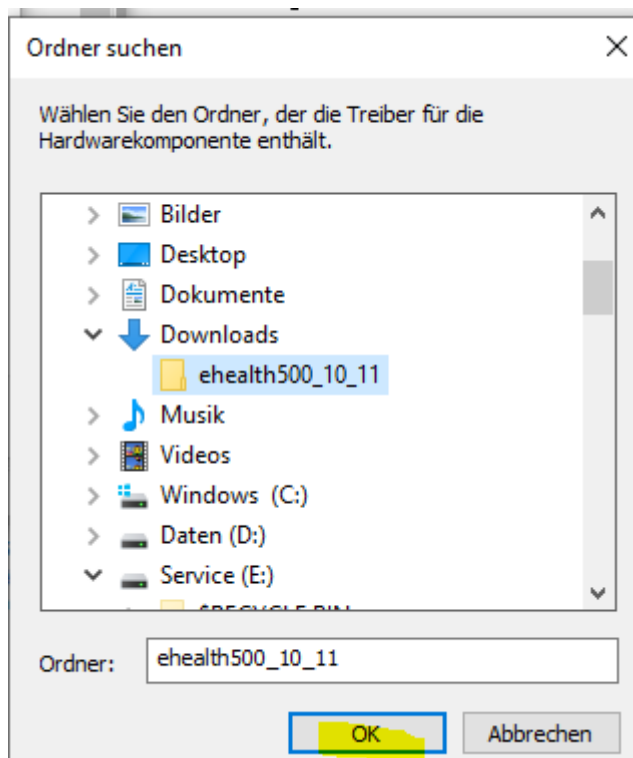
Ordner suchen

Wählen Sie den Ordner, der die Treiber für die Hardwarekomponente enthält.

Bilder
Desktop
Dokumente
Downloads
ehealth500_10_11
Musik
Videos
Windows (C:)
Daten (D:)
Service (E:)
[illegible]

Ordner: ehealth500_10_11

OK
Abbrechen